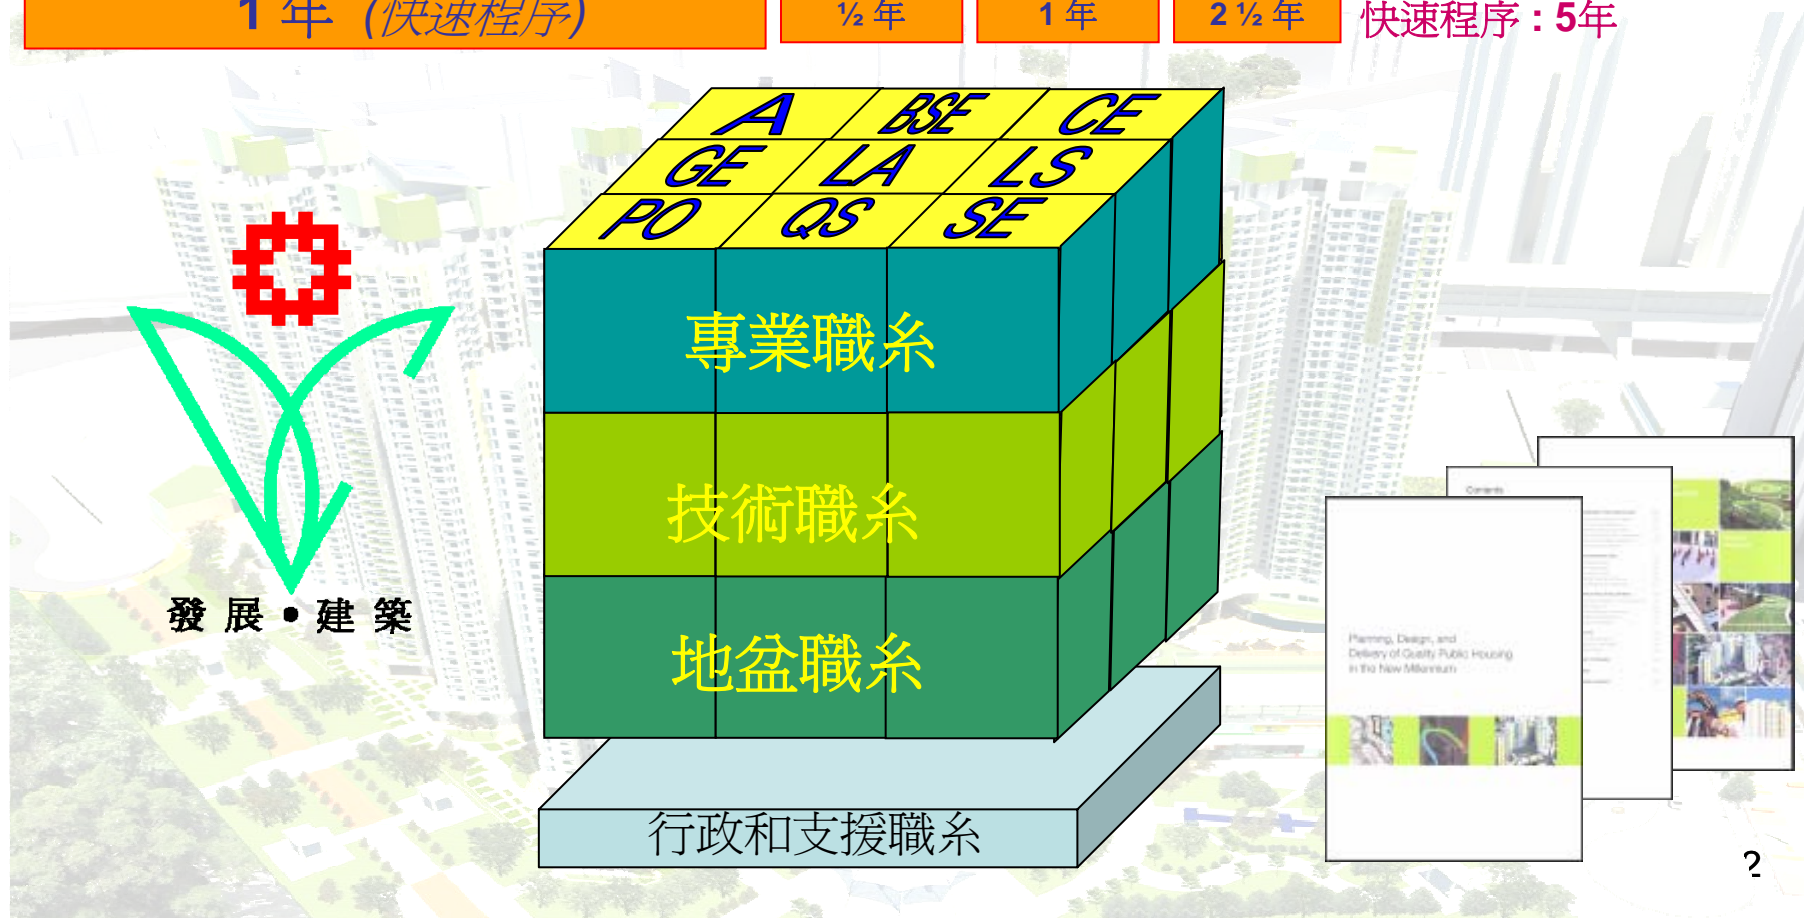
1 年 (快速程序)

½ 年

1 年

2 ½ 年

快速程序：5年

A BSE CE
GE LA LS
PO QS SE

專業職系

技術職系

地盤職系

行政和支援職系

發 展 • 建 築

Contents

Planning, Design, and Delivery of Quality Public Housing in the New Millennium

2